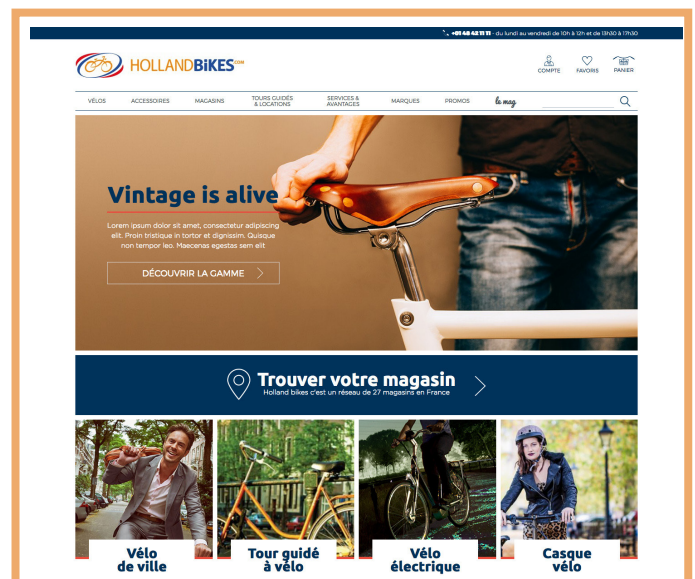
+01 48 42 11 11 - du lundi au vendredi de 10h à 12h et de 13h30 à 17h30

HOLLANDBIKES.COM

COMPTE FAVORIS PANIER

VÉLOS ACCESSOIRES MAGASINS TOURS GUIDÉS & LOCATIONS SERVICES & AVANTAGES MARQUES PROMOS le mag

Vintage is alive

Lorem ipsum dolor sit amet, consectetur adipiscing elit. Proin tristique in tortor et dignissim. Quisque non tempor leo. Maecenas egestas sem elit

DÉCOUVRIR LA GAMME

Trouver votre magasin

Holland bikes c'est un réseau de 27 magasins en France

Vélo de ville

Tour guidé à vélo

Vélo électrique

Casque vélo